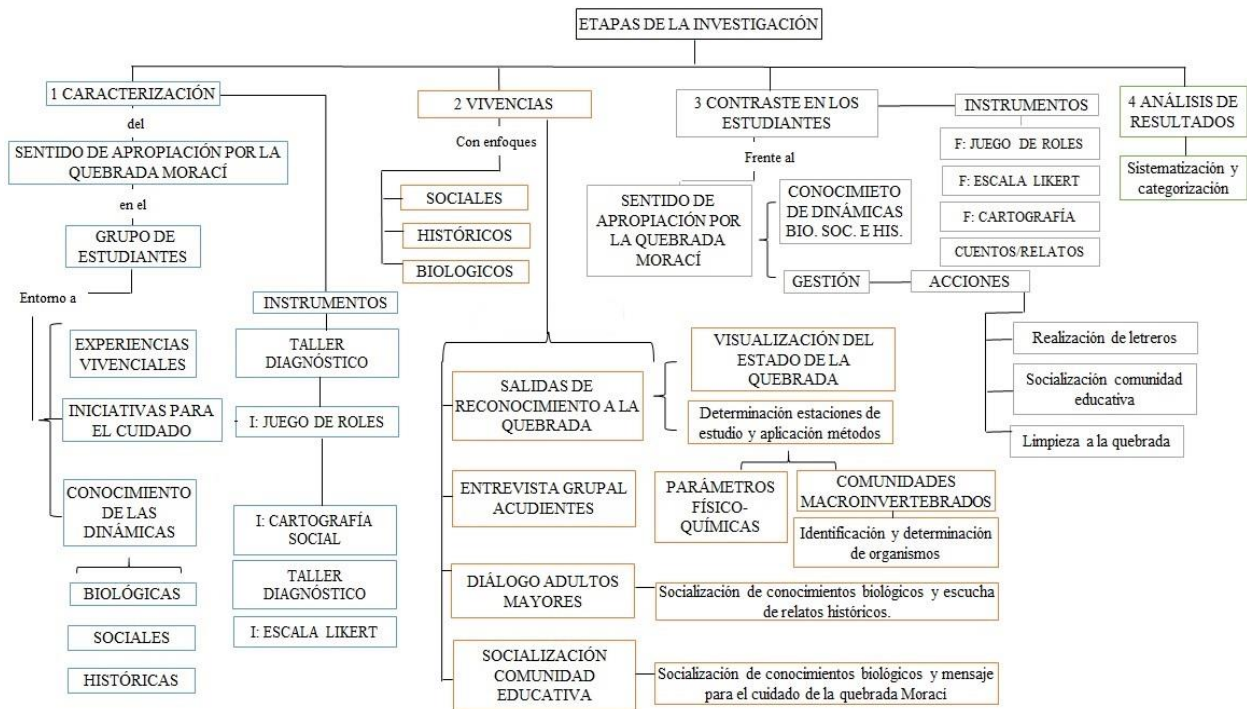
ETAPAS DE LA INVESTIGACIÓN

1 CARACTERIZACIÓN

del

SENTIDO DE APROPIACIÓN POR LA QUEBRADA MORACÍ

en el

GRUPO DE ESTUDIANTES

Entorno a

EXPERIENCIAS VIVENCIALES

INICIATIVAS PARA EL CUIDADO

CONOCIMIENTO DE LAS DINÁMICAS

BIOLÓGICAS

SOCIALES

HISTÓRICAS

INSTRUMENTOS

TALLER DIAGNÓSTICO

I: JUEGO DE ROLES

I: CARTOGRAFÍA SOCIAL

TALLER DIAGNÓSTICO

I: ESCALA LIKERT

2 VIVENCIAS

Con enfoques

SOCIALES

HISTÓRICOS

BIOLOGICOS

SALIDAS DE RECONOCIMIENTO A LA QUEBRADA

VISUALIZACIÓN DEL ESTADO DE LA QUEBRADA

Determinación estaciones de estudio y aplicación métodos

PARÁMETROS FÍSICO-QUÍMICAS

COMUNIDADES MACROINVERTEBRADOS

Identificación y determinación de organismos

ENTREVISTA GRUPAL ACUDIENTES

DIÁLOGO ADULTOS MAYORES

Socialización de conocimientos biológicos y escucha de relatos históricos.

SOCIALIZACIÓN COMUNIDAD EDUCATIVA

Socialización de conocimientos biológicos y mensaje para el cuidado de la quebrada Moraci

3 CONTRASTE EN LOS ESTUDIANTES

Frente al

SENTIDO DE APROPIACIÓN POR LA QUEBRADA MORACÍ

CONOCIMIETO DE DINÁMICAS BIO. SOC. E HIS.

GESTIÓN

ACCIONES

Realización de letreros

Socialización comunidad educativa

Limpieza a la quebrada

INSTRUMENTOS

F: JUEGO DE ROLES

F: ESCALA LIKERT

F: CARTOGRAFÍA

CUENTOS/RELATOS

4 ANÁLISIS DE RESULTADOS

Sistematización y categorización